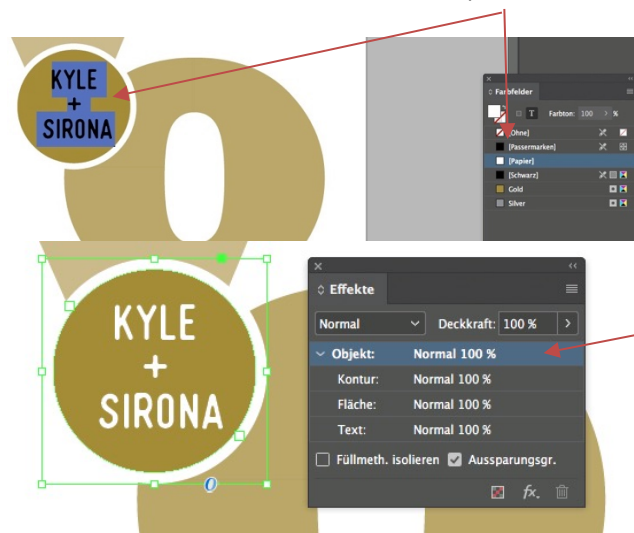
KYLE
+
SIRONA

Farbfelder

T Farbton: 100 %

[Ohne]
[Passermarken]
[Papier]
[Schwarz]
Gold
Silver

KYLE
+
SIRONA

Effekte

Normal
Deckkraft: 100 %

Objekt: Normal 100 %
Kontur: Normal 100 %
Fläche: Normal 100 %
Text: Normal 100 %

Füllmeth. isolieren
Aussparungsgr.